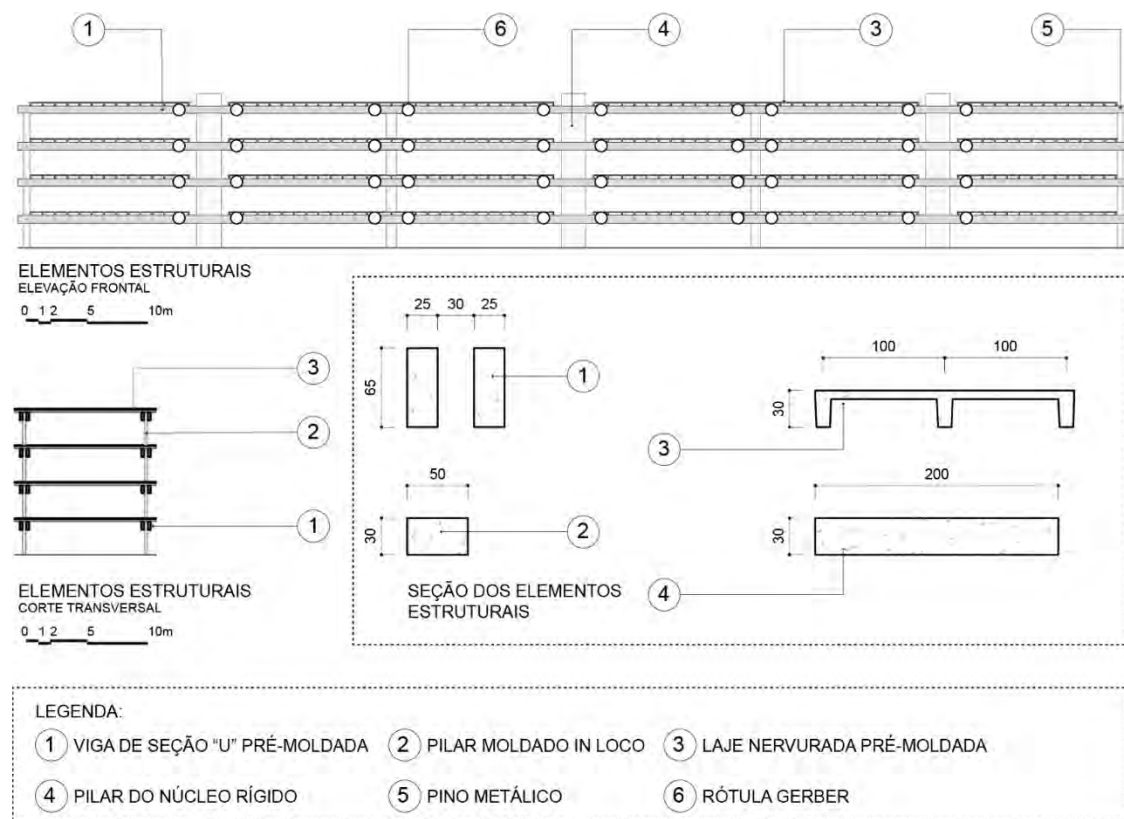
1 6 4 3 5

ELEMENTOS ESTRUTURAIS
ELEVAÇÃO FRONTAL
0 1 2 5 10m

3
2
1

ELEMENTOS ESTRUTURAIS
CORTE TRANSVERSAL
0 1 2 5 10m

25 30 25
65
1
50
30
2
SEÇÃO DOS ELEMENTOS ESTRUTURAIS

100 100
30
3
200
30
4

LEGENDA:
1 VIGA DE SEÇÃO "U" PRÉ-MOLDADA
2 PILAR MOLDADO IN LOCO
3 LAJE NERVURADA PRÉ-MOLDADA
4 PILAR DO NÚCLEO RÍGIDO
5 PINO METÁLICO
6 RÓTULA GERBER